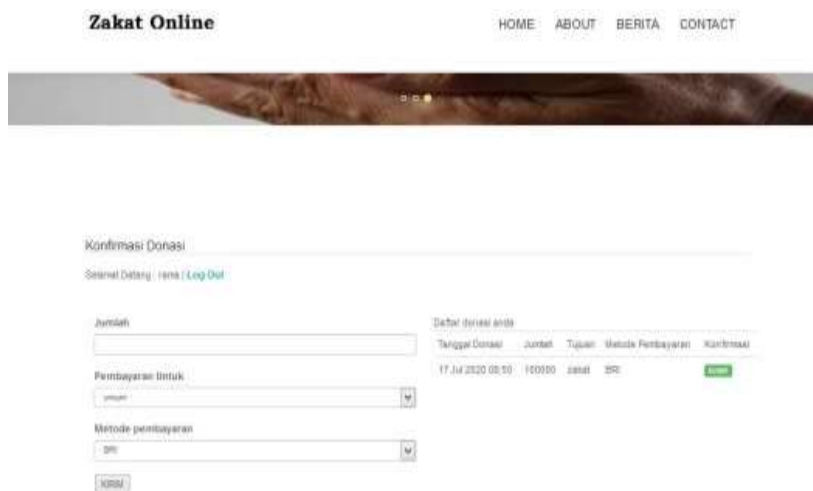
Zakat Online

HOME ABOUT BERITA CONTACT

Konfirmasi Donasi

Selamat Datang : rana | Log Out

Jumlah

Pembayaran Untuk

umum

Metode pembayaran

BRI

KIRIM

Daftar donasi anda

| Tanggal Donasi | Jumlah | Tujuan | Metode Pembayaran | Konfirmasi |
|---|---|---|---|---|
| 17 Jul 2020 08:50 | 100000 | zakat | BRI | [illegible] |